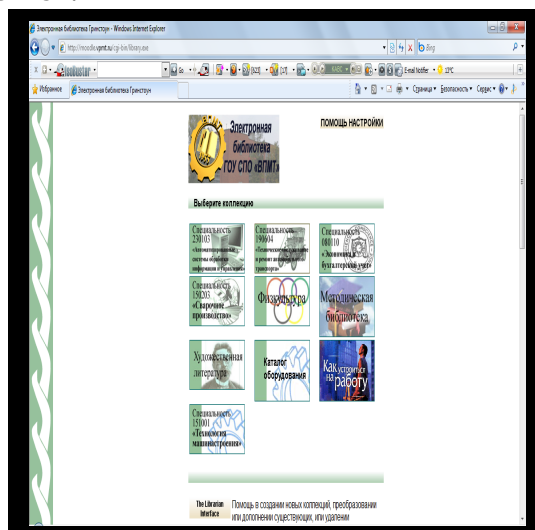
Электронная Библиотека Гринстоун - Windows Internet Explorer

http://moodle.vpmt.ru/cgi-bin/library.exe

Bing

Go

E-mail Notifier

Избранное

Электронная Библиотека Гринстоун

Страница ▾ Безопасность ▾ Сервис ▾

Электронная библиотека ГОУ СПО «ВПИТ»

ПОМОЩЬ НАСТРОЙКИ

Выберите коллекцию

Специальность 230103 «Автоматизированные системы обработки информации и управления»

Специальность 190604 «Техническое обслуживание и ремонт автомобильного транспорта»

Специальность 080110 «Экономика и бухгалтерский учет»

Специальность 150203 «Сварочное производство»

Физкультура

Методическая библиотека

Художественная литература

Каталог оборудования

Как устроиться на работу

Специальность 151001 «Технология машиностроения»

The Librarian Interface

Помощь в создании новых коллекций, преобразовании или дополнении существующих, или удалении